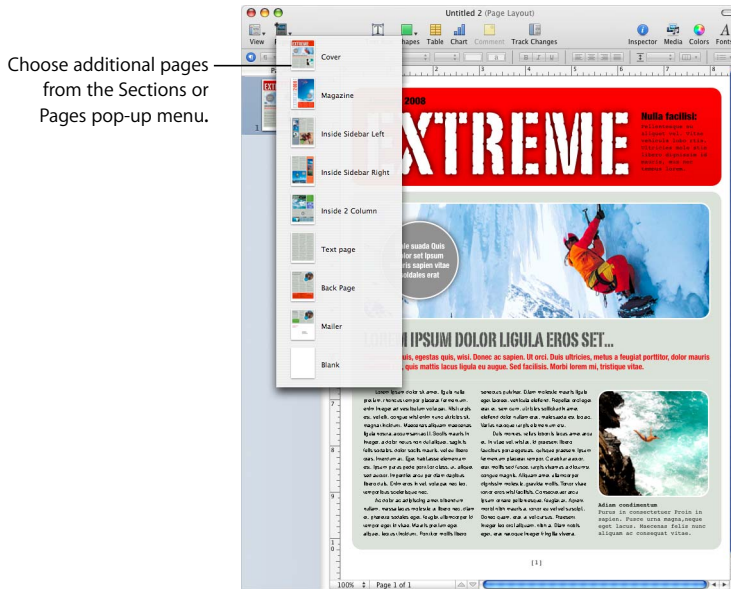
Choose additional pages from the Sections or Pages pop-up menu.

Untitled 2 (Page Layout)

View

Shapes Table Chart Comment Track Changes

Inspector Media Colors Fonts

Cover

Magazine

Inside Sidebar Left

Inside Sidebar Right

Inside 2 Column

Text page

Back Page

Mailer

Blank

2008

EXTREME

Nulla facilisi:

LOREM IPSUM DOLOR LIGULA EROS SET...

uis, egestas quis, wisi. Donec ac sapien. Ut orci. Duis ultricies, metus a feugiat porttitor, dolor mauris quis mattis lacus ligula eu augue. Sed facilisis. Morbi lorem mi, tristique vitae.

Adiam condimentum
Purus in consectetuer Proin in sapien. Fusce urna magna,neque eget lacus. Maecenas felis nunc aliquam ac consequat vitae.

[1]

100% Page 1 of 1